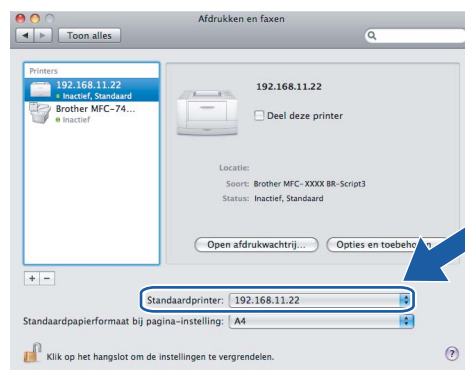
Afdrukken en faxen

Toon alles

Printers

192.168.11.22
Inactief, Standaard

Brother MFC-74...
Inactief

192.168.11.22

Deel deze printer

Locatie:

Soort: Brother MFC-XXXX BR-Script3

Status: Inactief, Standaard

Open afdrukwachtrij...

Opties en toebeho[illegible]

+ −

Standaardprinter: 192.168.11.22

Standaardpapierformaat bij pagina-instelling: A4

Klik op het hangslot om de instellingen te vergrendelen.

?